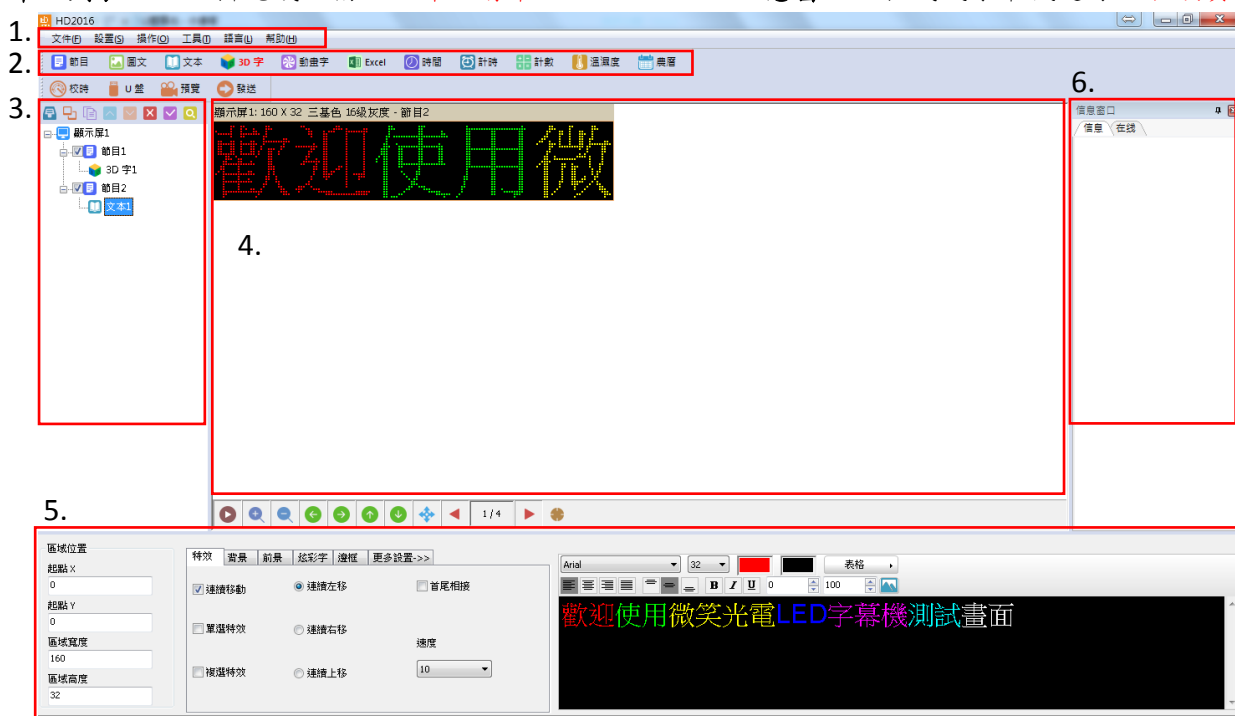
1.
HD2016
文件(F) 設置(S) 操作(O) 工具(T) 語言(L) 幫助(H)
2.
節目 圖文 文本 3D 字 動畫字 Excel 時間 計時 計數 溫濕度 農曆
校時 U 盤 預覽 發送
3.
顯示屏1
節目1
3D 字1
節目2
文本1
顯示屏1: 160 X 32 三基色 16級灰度 - 節目2
歡迎使用微
4.
1 / 4
6.
信息窗口
信息 在綫
5.
區域位置
起點 X
0
起點 Y
0
區域寬度
160
區域高度
32
特效 背景 前景 炫彩字 邊框 更多設置->>
連續移動
連續左移
首尾相接
單選特效
連續右移
速度
複選特效
連續上移
10
Arial
32
表格
B I U 0 100
歡迎使用微笑光電LED字幕機測試畫面